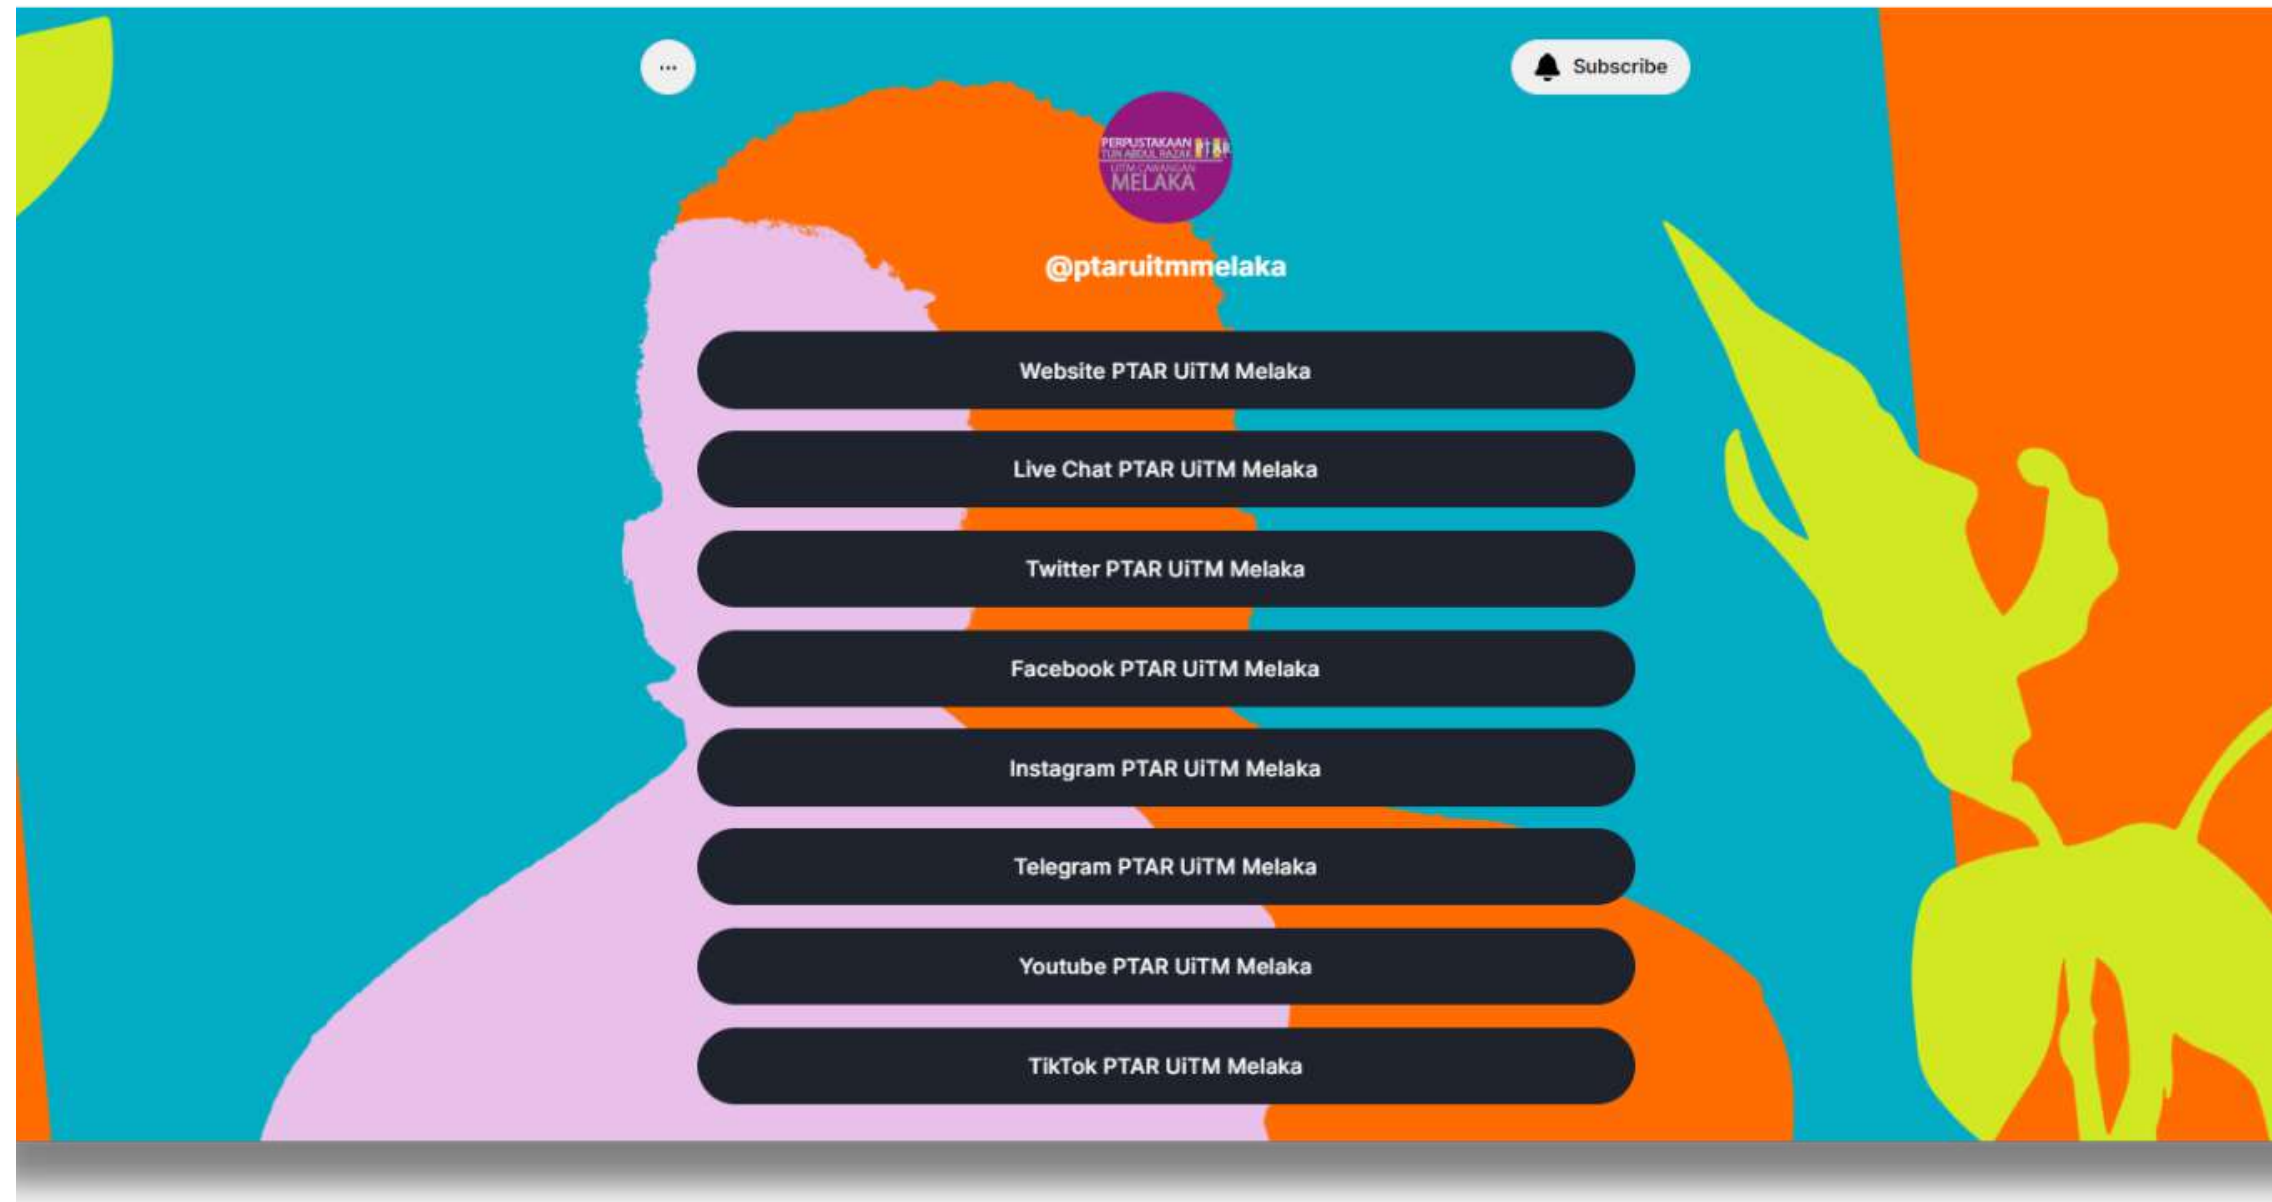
...

Subscribe

PERPUSTAKAAN TUN ABDUL RAZAK PTAR UiTM CAWANGAN MELAKA

@ptaruitmmelaka

Website PTAR UiTM Melaka

Live Chat PTAR UiTM Melaka

Twitter PTAR UiTM Melaka

Facebook PTAR UiTM Melaka

Instagram PTAR UiTM Melaka

Telegram PTAR UiTM Melaka

Youtube PTAR UiTM Melaka

TikTok PTAR UiTM Melaka